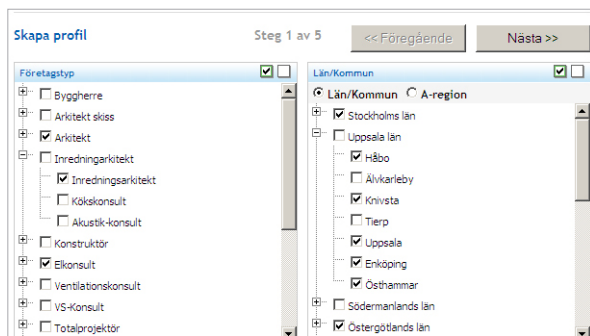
Skapa profil

Steg 1 av 5

<< Föregående

Nästa >>

Företagstyp

Byggherre

Arkitekt skiss

Arkitekt

Inredningarkitekt

Inredningsarkitekt

Köksskonsult

Akustik-konsult

Konstruktör

Elkonsult

Ventilationskonsult

VS-Konsult

Totalprojektör

Län/Kommun

Län/Kommun

A-region

Stockholms län

Uppsala län

Håbo

Älvkarleby

Knivsta

Tierp

Uppsala

Enköping

Östhammar

Södermanlands län

Östergötlands län